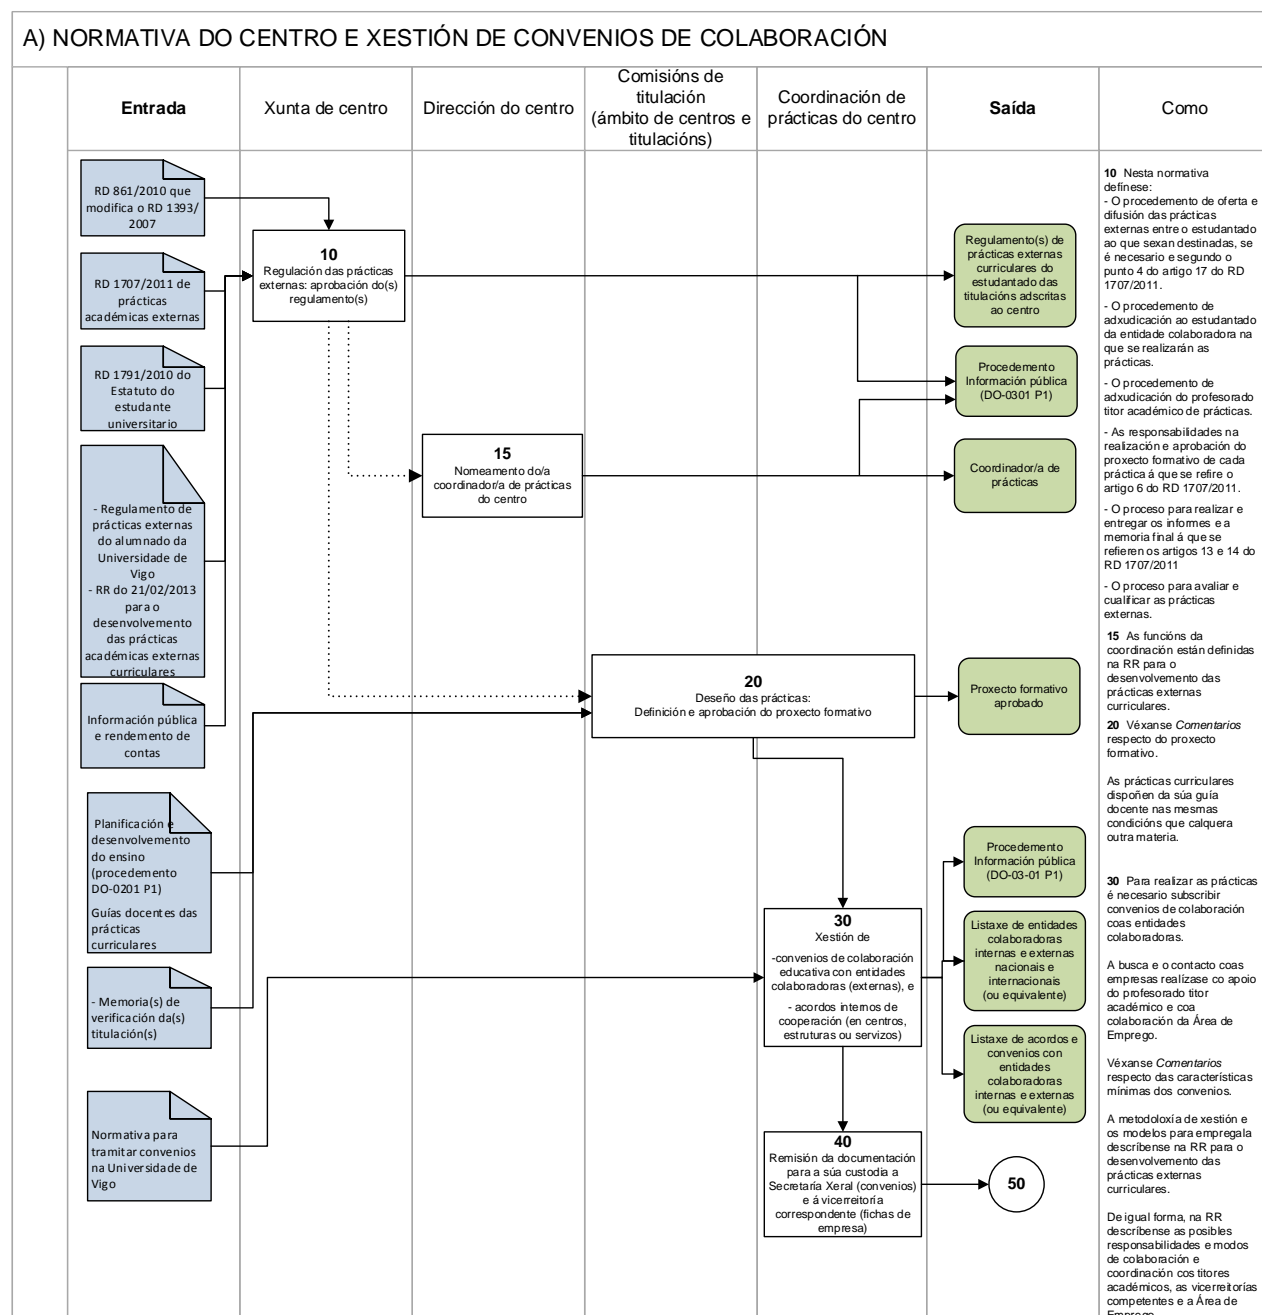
A) NORMATIVA DO CENTRO E XESTIÓN DE CONVENIOS DE COLABORACIÓN

| Entrada | Xunta de centro | Dirección do centro | Comisións de titulación (ámbito de centros e titulacións) | Coordinación de prácticas do centro | Saída | Como |
|---|---|---|---|---|---|---|

RD 861/2010 que modifica o RD 1393/ 2007

RD 1707/2011 de prácticas académicas externas

RD 1791/2010 do Estatuto do estudante universitario

- Regulamento de prácticas externas do alumnado da Universidade de Vigo
- RR do 21/02/2013 para o desenvolvemento das prácticas académicas externas curriculares

Información pública e rendemento de contas

Planificación e desenvolvemento do ensino (procedemento DO-0201 P1)
Guías docentes das prácticas curriculares

- Memoria(s) de verificación da(s) titulación(s)

Normativa para tramitar convenios na Universidade de Vigo

10
Regulación das prácticas externas: aprobación do(s) regulamento(s)

15
Nomeamento do/a coordinador/a de prácticas do centro

20
Deseño das prácticas:
Definición e aprobación do proxecto formativo

30
Xestión de
-convenios de colaboración educativa con entidades colaboradoras (externas), e
- acordos internos de cooperación (en centros, estruturas ou servizos)

40
Remisión da documentación para a súa custodia a Secretaría Xeral (convenios) e á vicerreitoría correspondente (fichas de empresa)

50

Regulamento(s) de prácticas externas curriculares do estudantado das titulacións adscritas ao centro

Procedemento Información pública (DO-0301 P1)

Coordinador/a de prácticas

Proxecto formativo aprobado

Procedemento Información pública (DO-03-01 P1)

Listaxe de entidades colaboradoras internas e externas nacionais e internacionais (ou equivalente)

Listaxe de acordos e convenios con entidades colaboradoras internas e externas (ou equivalente)

10 Nesta normativa defínese:
- O procedemento de oferta e difusión das prácticas externas entre o estudantado ao que sexan destinadas, se é necesario e segundo o punto 4 do artigo 17 do RD 1707/2011.
- O procedemento de adxudicación ao estudantado da entidade colaboradora na que se realizarán as prácticas.
- O procedemento de adxudicación do profesorado titor académico de prácticas.
- As responsabilidades na realización e aprobación do proxecto formativo de cada práctica á que se refire o artigo 6 do RD 1707/2011.
- O proceso para realizar e entregar os informes e a memoria final á que se refiren os artigos 13 e 14 do RD 1707/2011
- O proceso para avaliar e cualificar as prácticas externas.

15 As funcións da coordinación están definidas na RR para o desenvolvemento das prácticas externas curriculares.

20 Véxanse Comentarios respecto do proxecto formativo.

As prácticas curriculares dispoñen da súa guía docente nas mesmas condicións que calquera outra materia.

30 Para realizar as prácticas é necesario subscribir convenios de colaboración coas entidades colaboradoras.

A busca e o contacto coas empresas realízase co apoio do profesorado titor académico e coa colaboración da Área de Emprego.

Véxanse Comentarios respecto das características mínimas dos convenios.

A metodoloxía de xestión e os modelos para empregala descríbense na RR para o desenvolvemento das prácticas externas curriculares.

De igual forma, na RR descríbense as posibles responsabilidades e modos de colaboración e coordinación cos titores académicos, as vicerreitorías competentes e a Área de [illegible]